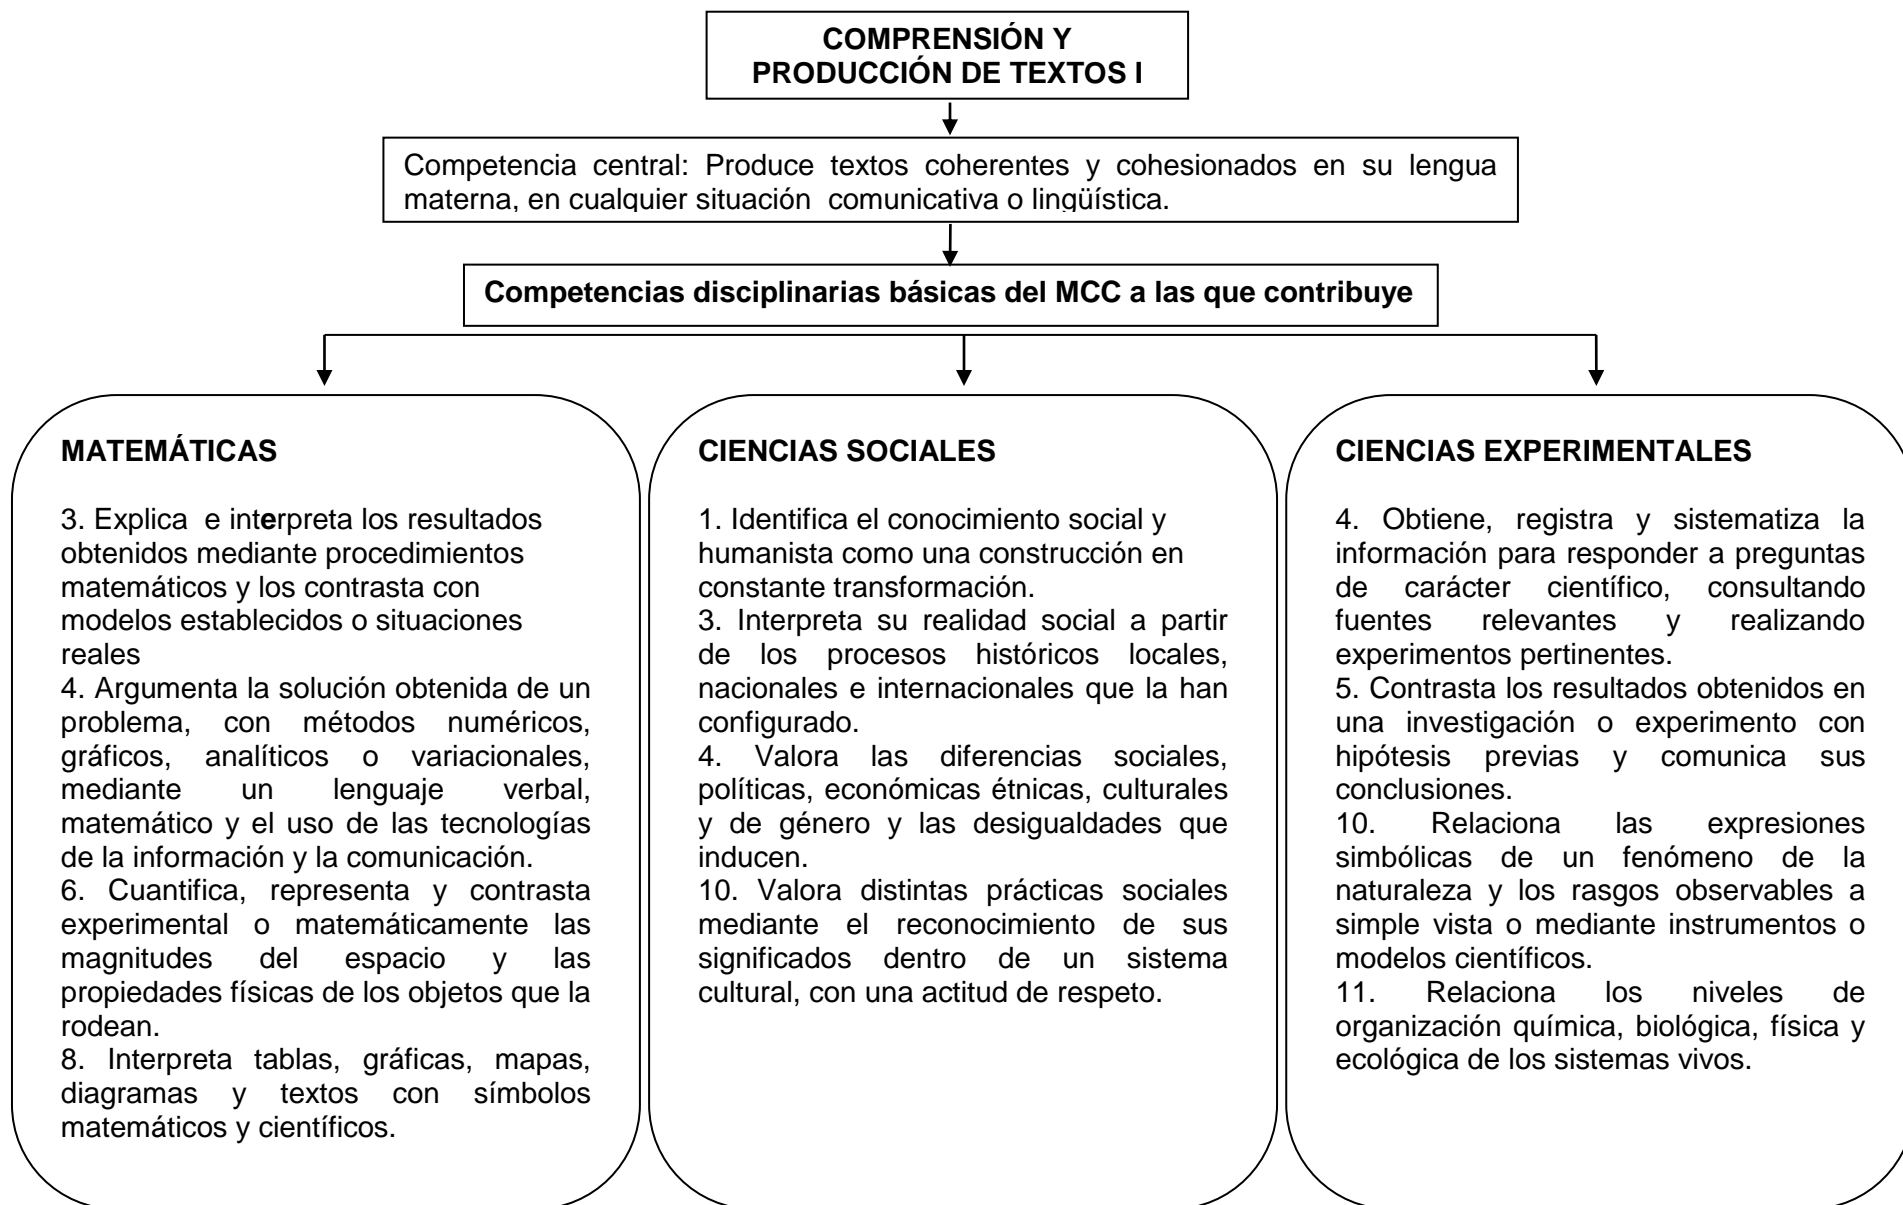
COMPRENSIÓN Y PRODUCCIÓN DE TEXTOS I

Competencia central: Produce textos coherentes y cohesionados en su lengua materna, en cualquier situación comunicativa o lingüística.

Competencias disciplinarias básicas del MCC a las que contribuye

MATEMÁTICAS

3. Explica e interpreta los resultados obtenidos mediante procedimientos matemáticos y los contrasta con modelos establecidos o situaciones reales
4. Argumenta la solución obtenida de un problema, con métodos numéricos, gráficos, analíticos o variacionales, mediante un lenguaje verbal, matemático y el uso de las tecnologías de la información y la comunicación.
6. Cuantifica, representa y contrasta experimental o matemáticamente las magnitudes del espacio y las propiedades físicas de los objetos que la rodean.
8. Interpreta tablas, gráficas, mapas, diagramas y textos con símbolos matemáticos y científicos.

CIENCIAS SOCIALES

1. Identifica el conocimiento social y humanista como una construcción en constante transformación.
3. Interpreta su realidad social a partir de los procesos históricos locales, nacionales e internacionales que la han configurado.
4. Valora las diferencias sociales, políticas, económicas étnicas, culturales y de género y las desigualdades que inducen.
10. Valora distintas prácticas sociales mediante el reconocimiento de sus significados dentro de un sistema cultural, con una actitud de respeto.

CIENCIAS EXPERIMENTALES

4. Obtiene, registra y sistematiza la información para responder a preguntas de carácter científico, consultando fuentes relevantes y realizando experimentos pertinentes.
5. Contrasta los resultados obtenidos en una investigación o experimento con hipótesis previas y comunica sus conclusiones.
10. Relaciona las expresiones simbólicas de un fenómeno de la naturaleza y los rasgos observables a simple vista o mediante instrumentos o modelos científicos.
11. Relaciona los niveles de organización química, biológica, física y ecológica de los sistemas vivos.